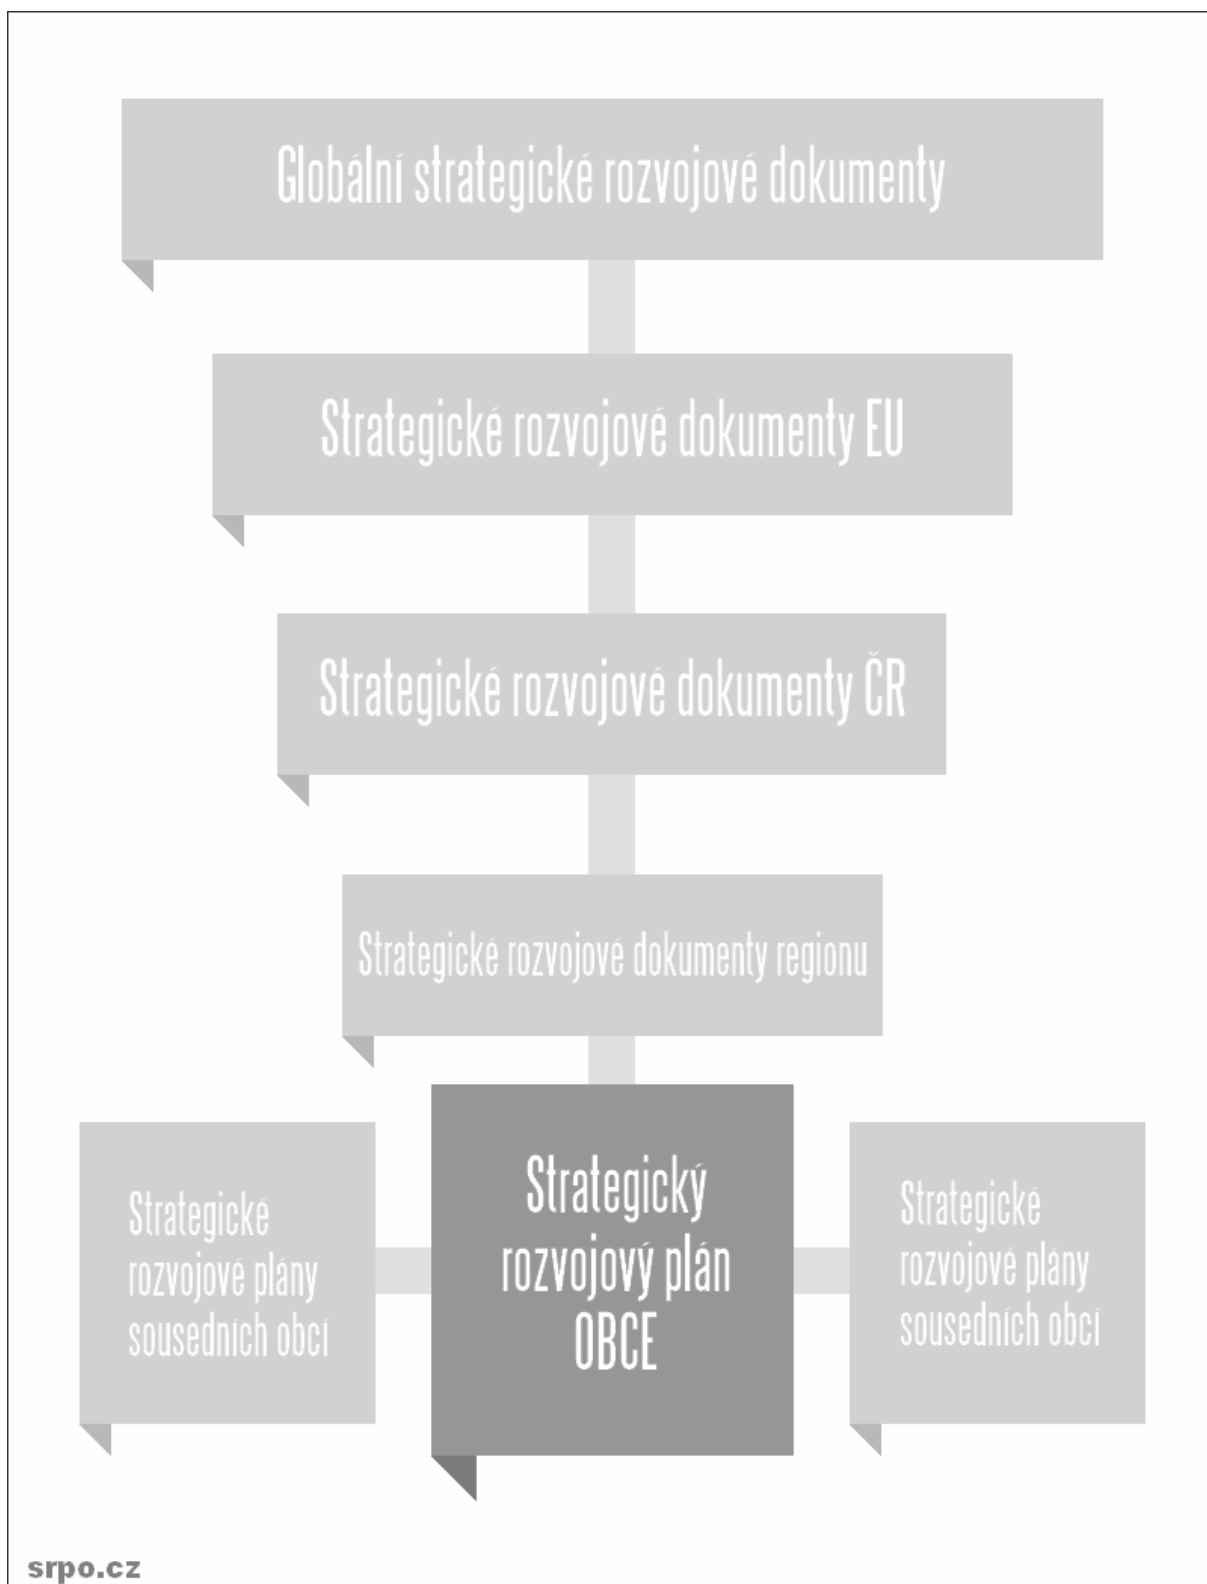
Globální strategické rozvojové dokumenty

Strategické rozvojové dokumenty EU

Strategické rozvojové dokumenty ČR

Strategické rozvojové dokumenty regionu

Strategické rozvojové plány sousedních obcí

Strategický rozvojový plán OBCE

Strategické rozvojové plány sousedních obcí

srpo.cz